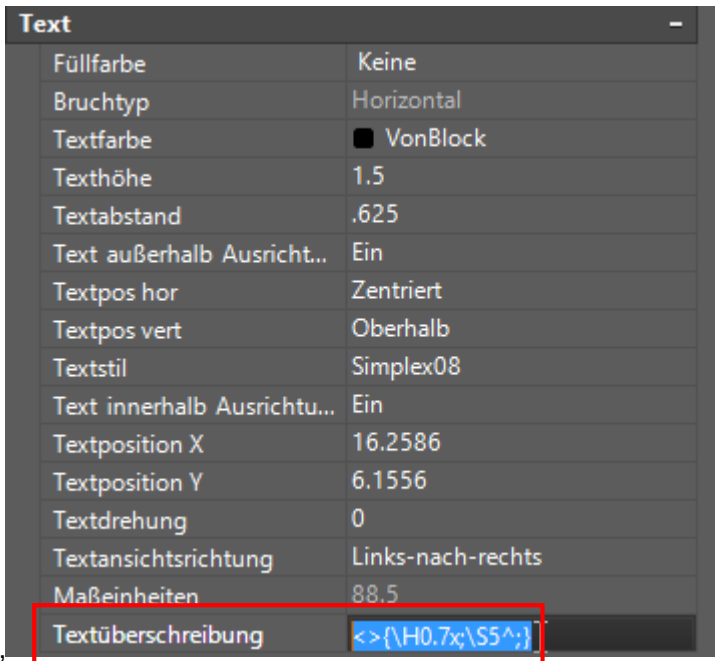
Text –

| | |
|---|---|
| Füllfarbe | Keine |
| Bruchtyp | Horizontal |
| Textfarbe | VonBlock |
| Texthöhe | 1.5 |
| Textabstand | .625 |
| Text außerhalb Ausricht... | Ein |
| Textpos hor | Zentriert |
| Textpos vert | Oberhalb |
| Textstil | Simplex08 |
| Text innerhalb Ausrichtu... | Ein |
| Textposition X | 16.2586 |
| Textposition Y | 6.1556 |
| Textdrehung | 0 |
| Textansichtsrichtung | Links-nach-rechts |
| Maßeinheiten | 88.5 |
| Textüberschreibung | <>{\H0.7x;\S5^;} |